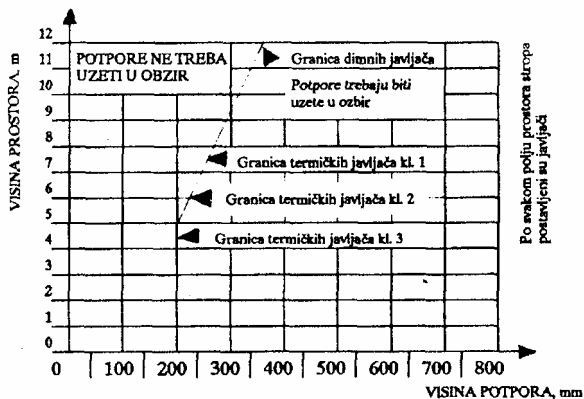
12
11
10
9
8
7
6
5
4
3
2
1
0

VISINA PROSTORA, m

POTPORE NE TREBA UZETI U OBZIR

Granica dimnih javljača

Potpore trebaju biti uzete u ozbir

Granica termičkih javljača kl. 1

Granica termičkih javljača kl. 2

Granica termičkih javljača kl. 3

Po svakom polju prostora stropa postavljeni su javljači

0 | 100 | 200 | 300 | 400 | 500 | 600 | 700 | 800

VISINA POTPORA, mm